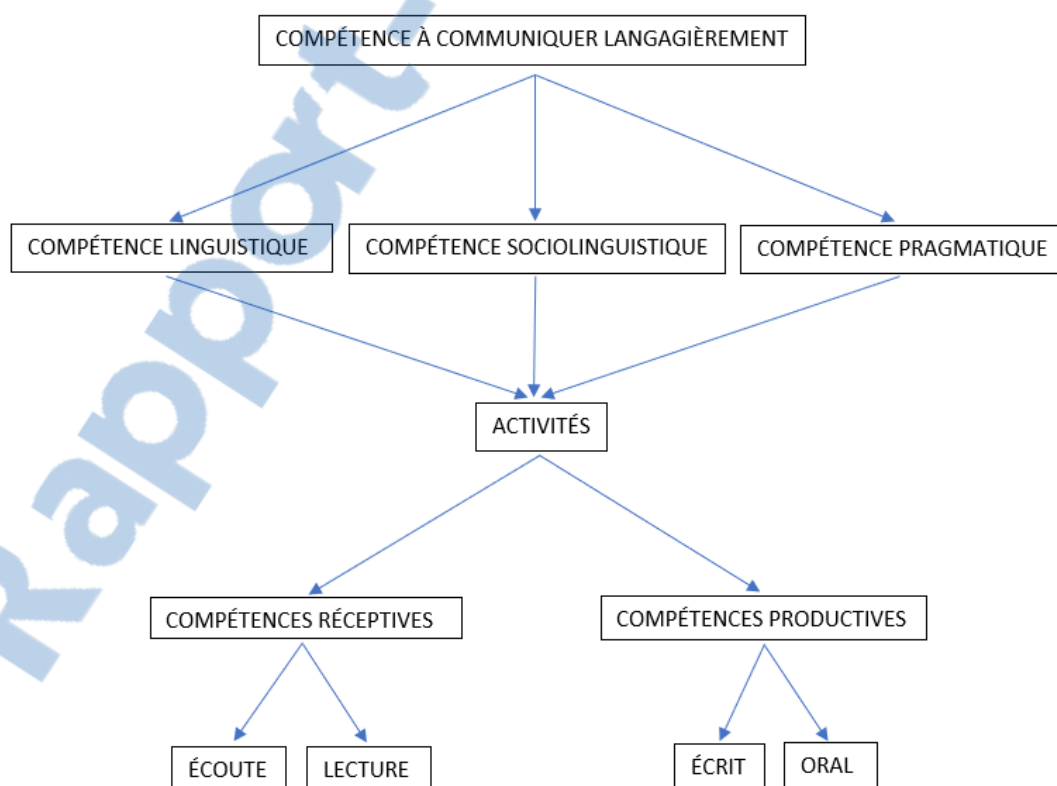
COMPÉTENCE À COMMUNIQUER LANGAGIÈREMENT

COMPÉTENCE LINGUISTIQUE

COMPÉTENCE SOCIOLINGUISTIQUE

COMPÉTENCE PRAGMATIQUE

ACTIVITÉS

COMPÉTENCES RÉCEPTIVES

COMPÉTENCES PRODUCTIVES

ÉCOUTE

LECTURE

ÉCRIT

ORAL

Rapport